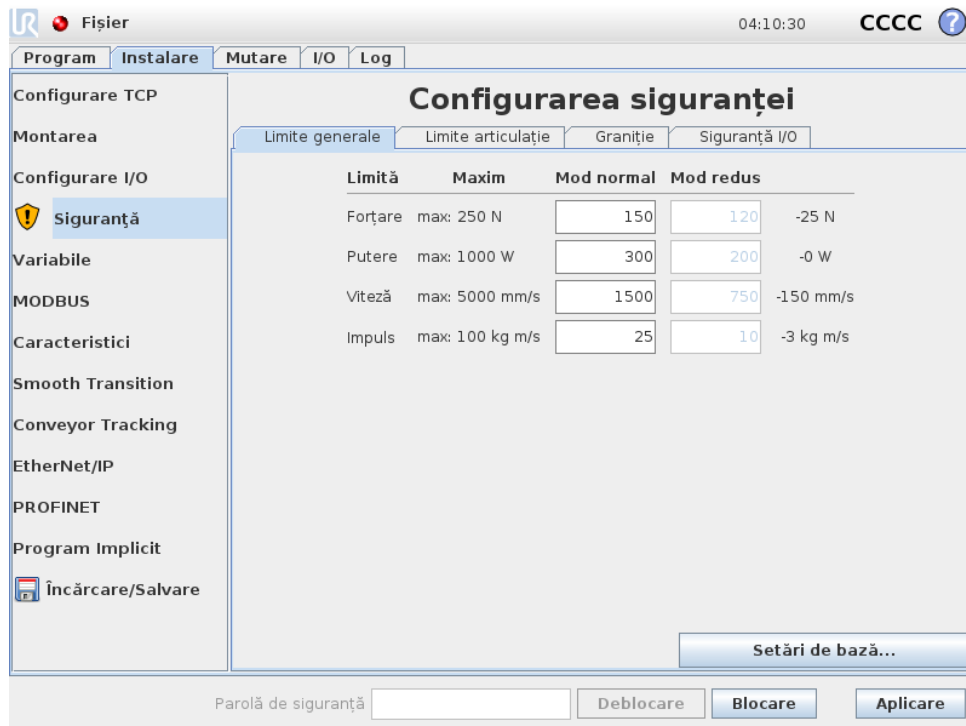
Fișier

04:10:30

CCCC

Program | Instalare | Mutare | I/O | Log

Configurare TCP
Montarea
Configurare I/O
Siguranță
Variabile
MODBUS
Caracteristici
Smooth Transition
Conveyor Tracking
EtherNet/IP
PROFINET
Program Implicit
Încărcare/Salvare

Configurarea siguranței

Limite generale | Limite articulație | Granițe | Siguranță I/O

| Limită | Maxim | Mod normal | Mod redus | |
|---|---|---|---|---|
| Forțare | max: 250 N | 150 | 120 | -25 N |
| Putere | max: 1000 W | 300 | 200 | -0 W |
| Viteză | max: 5000 mm/s | 1500 | 750 | -150 mm/s |
| Impuls | max: 100 kg m/s | 25 | 10 | -3 kg m/s |

Setări de bază...

Parolă de siguranță | Deblocare | Blocare | Aplicare